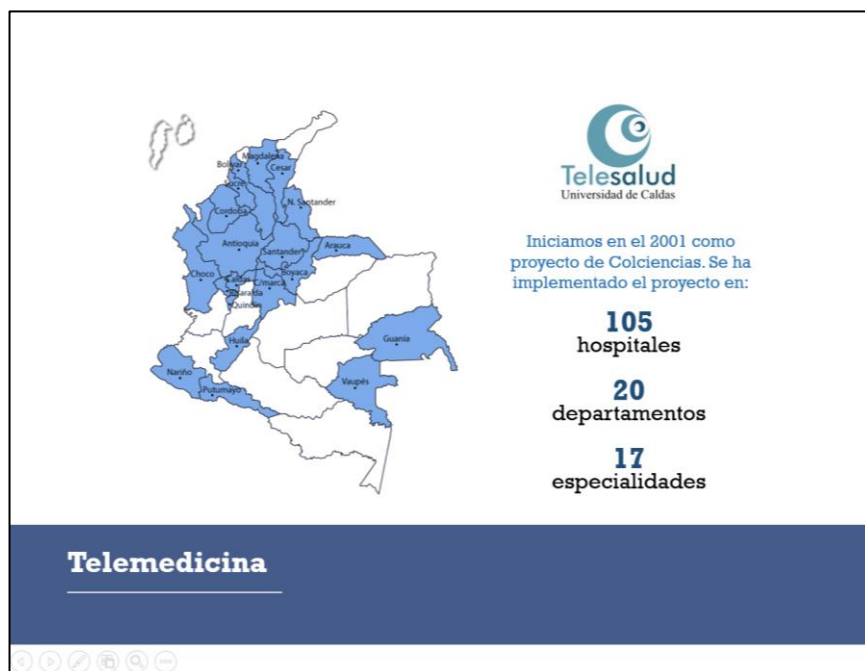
Magdalena
Bolívar
Cesar
Sucre
N. Santander
Córdoba
Antioquia
Santander
Arauca
Chocó
Boyacá
Caldas
C/marca
Risaralda
Quindío
Huila
Guainía
Nariño
Vaupés
Putumayo

Telesalud
Universidad de Caldas

Iniciamos en el 2001 como proyecto de Colciencias. Se ha implementado el proyecto en:

105
hospitales

20
departamentos

17
especialidades

Telemedicina